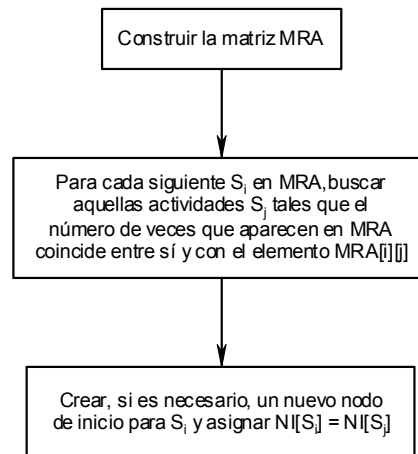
Construir la matriz MRA

Para cada siguiente $S_i$ en MRA,buscar aquellas actividades $S_j$ tales que el número de veces que aparecen en MRA coincide entre sí y con el elemento MRA[i][j]

Crear, si es necesario, un nuevo nodo de inicio para $S_i$ y asignar NI[$S_i$] = NI[$S_j$]